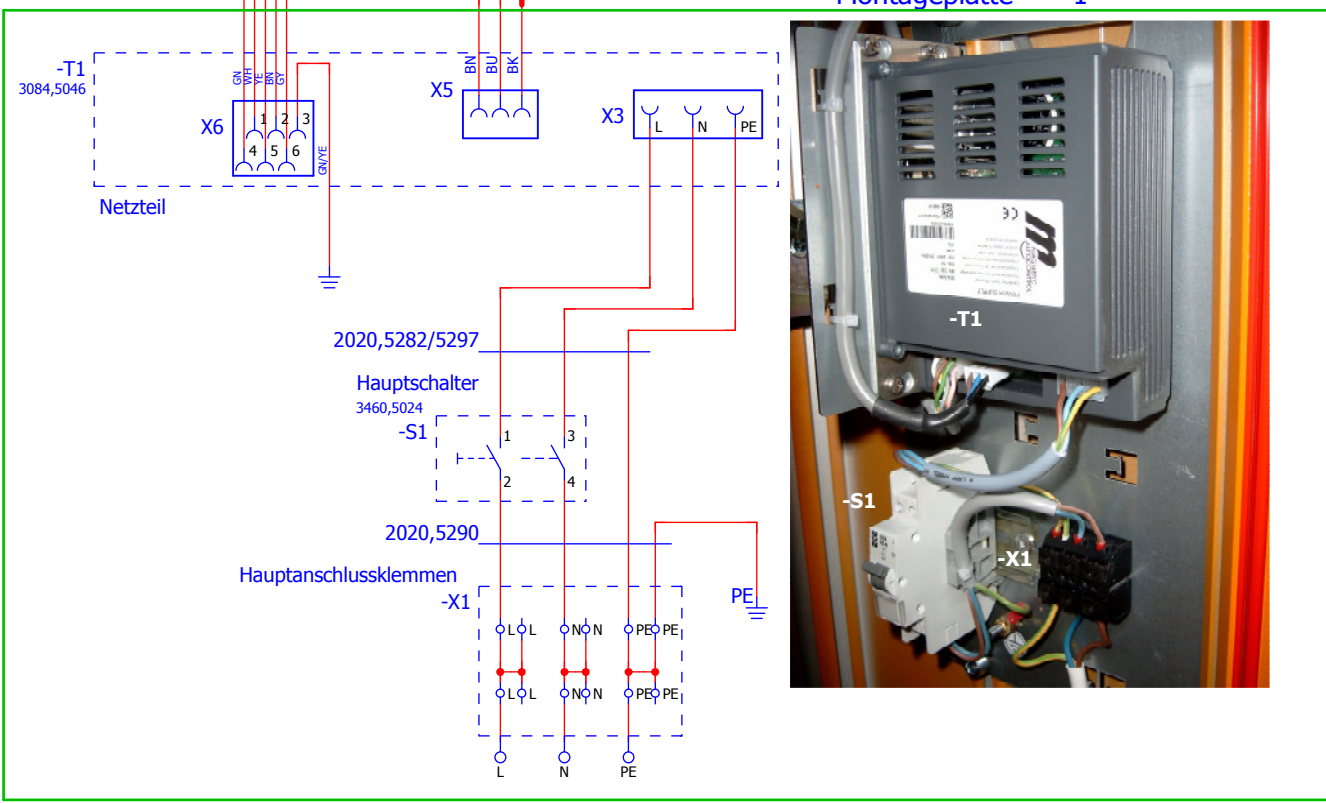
Montageplatte 1

-T1
3084,5046

GN WH YE BN GY

X6
1 2 3
4 5 6

GN/YE

BN BU BK
X5

X3
L N PE

Netzteil

2020,5282/5297

Hauptschalter
3460,5024
-S1
1 3
2 4

2020,5290

Hauptanschlussklemmen
-X1

L L N N PE PE
L L N N PE PE

PE

L N PE

-T1
-S1
-X1